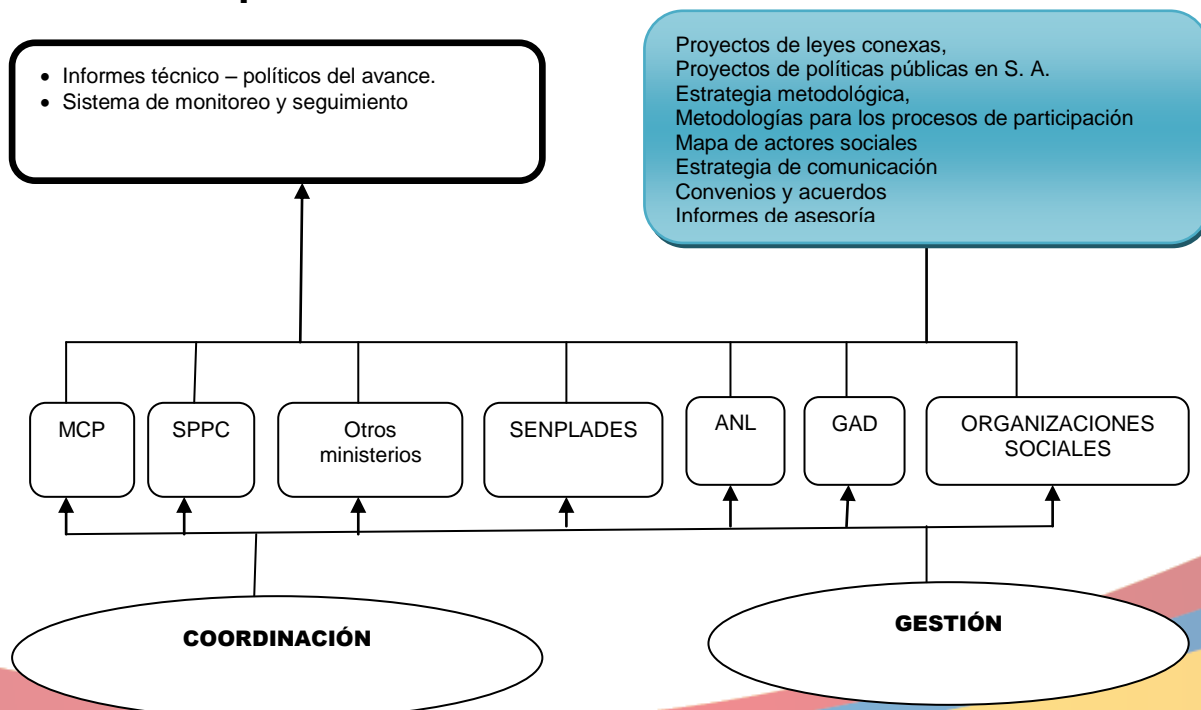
- Informes técnico – políticos del avance.
- Sistema de monitoreo y seguimiento

Proyectos de leyes conexas,
Proyectos de políticas públicas en S. A.
Estrategia metodológica,
Metodologías para los procesos de participación
Mapa de actores sociales
Estrategia de comunicación
Convenios y acuerdos
Informes de asesoría

MCP

SPPC

Otros ministerios

SENPLADES

ANL

GAD

ORGANIZACIONES SOCIALES

COORDINACIÓN

GESTIÓN